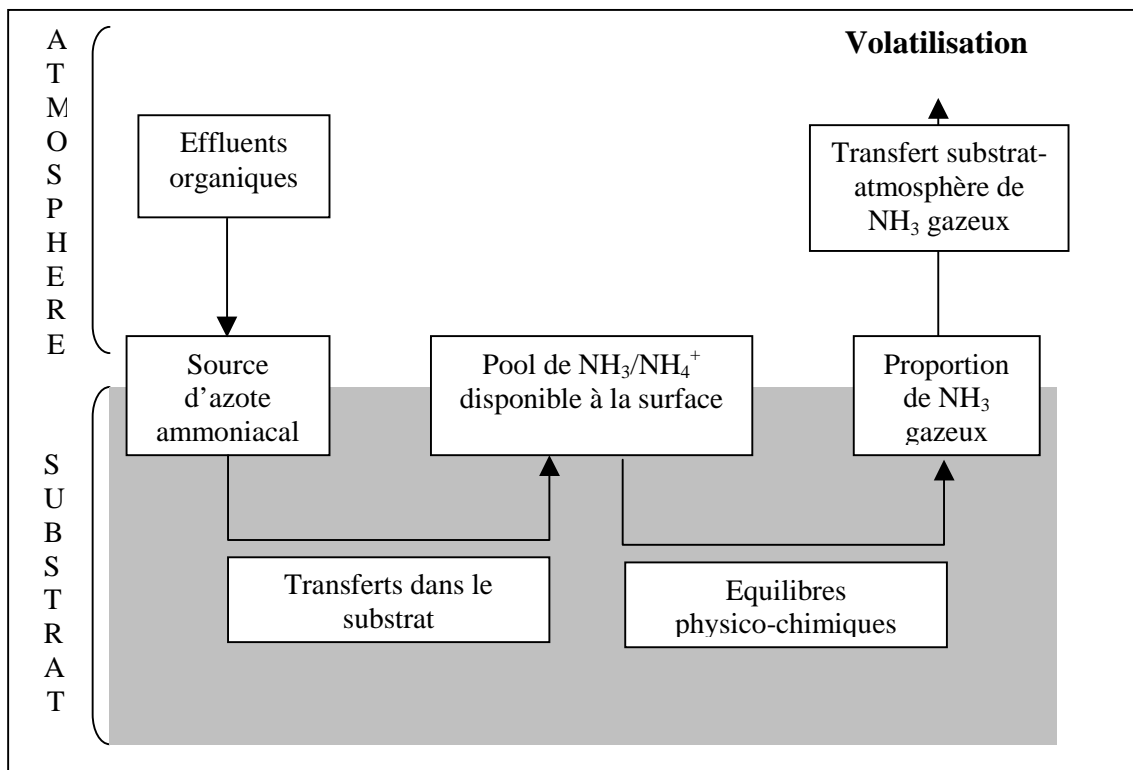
A
T
M
O
S
P
H
E
R
E

Volatilisation

Effluents organiques

Transfert substrat-atmosphère de $NH_3$ gazeux

Source d'azote ammoniacal

Pool de $NH_3/NH_4^+$ disponible à la surface

Proportion de $NH_3$ gazeux

S
U
B
S
T
R
A
T

Transferts dans le substrat

Equilibres physico-chimiques